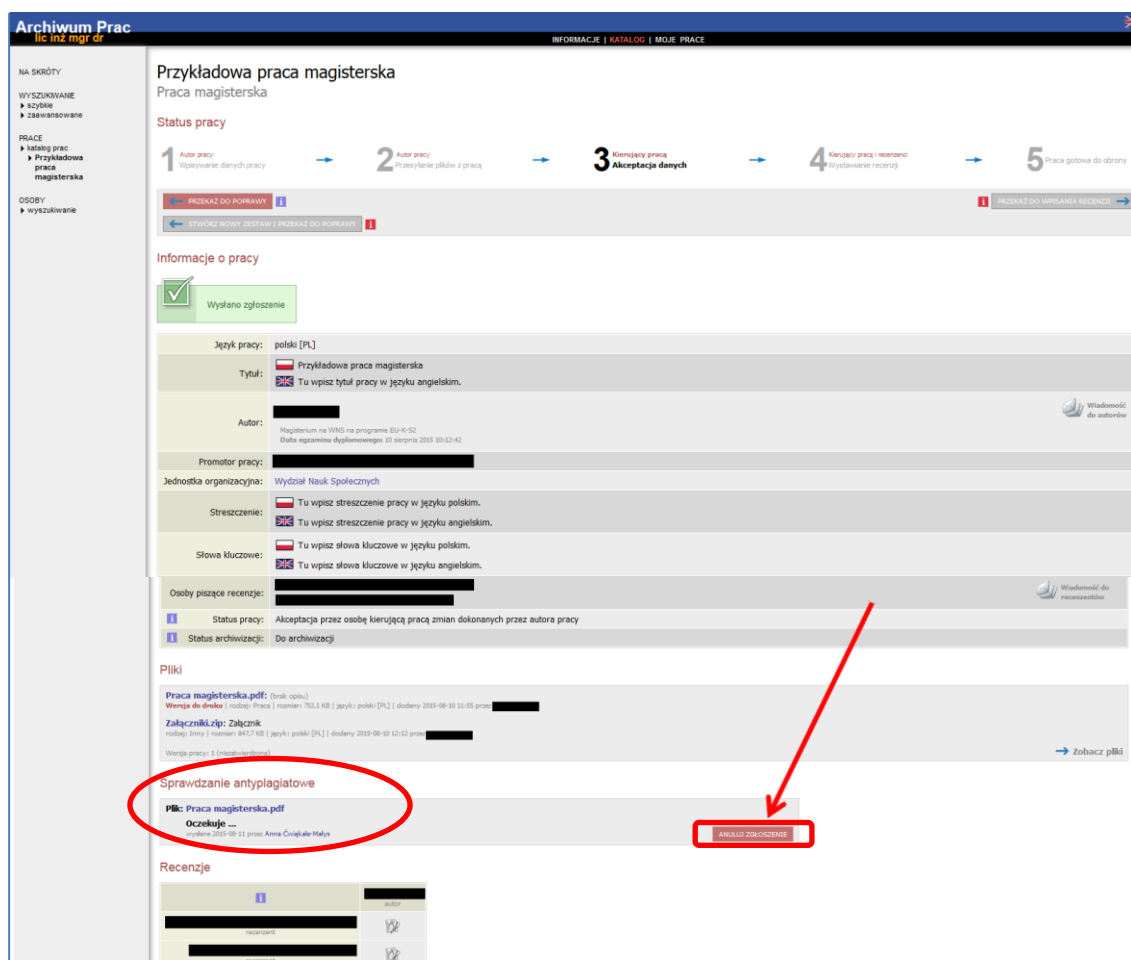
Archiwum Prac
lic inż mgr dr

INFORMACJE | KATALOG | MOJE PRACE

NA SKRÓTY

WYSZUKIWANIE
szybkie
zaawansowane

PRACE
katalog prac
Przykładowa praca magisterska

OSOBY
wyszukiwanie

Przykładowa praca magisterska
Praca magisterska

Status pracy

1 Autor pracy
Wpisywanie danych pracy

2 Autor pracy
Przesyłanie plików z pracą

3 Kierujący pracą
Akceptacja danych

4 Kierujący pracą i recenzenci
Wystawianie recenzji

5 Praca gotowa do obrony

PRZEKAŻ DO POPRAWY

STWÓRZ NOWY ZESTAW I PRZEKAŻ DO POPRAWY

PRZEKAŻ DO WPISANIA RECENZJI

Informacje o pracy

Wysłano zgłoszenie

| | |
|---|---|
| Język pracy: | polski [PL] |
| Tytuł: | Przykładowa praca magisterska<br>Tu wpisz tytuł pracy w języku angielskim. |
| Autor: | Magisterium na WNS na programie EU-K-S2<br>Data egzaminu dyplomowego: 10 sierpnia 2015 10:12:42 |
| Promotor pracy: | |
| Jednostka organizacyjna: | Wydział Nauk Społecznych |
| Streszczenie: | Tu wpisz streszczenie pracy w języku polskim.<br>Tu wpisz streszczenie pracy w języku angielskim. |
| Słowa kluczowe: | Tu wpisz słowa kluczowe w języku polskim.<br>Tu wpisz słowa kluczowe w języku angielskim. |
| Osoby piszące recenzje: | |
| Status pracy: | Akceptacja przez osobę kierującą pracą zmian dokonanych przez autora pracy |
| Status archiwizacji: | Do archiwizacji |

Wiadomość do autorów

Wiadomość do recenzentów

Pliki

Praca magisterska.pdf: (brak opisu)
Wersja do druku | rodzaj: Praca | rozmiar: 752.1 KB | język: polski [PL] | dodany 2015-08-10 11:55 przez

Załączniki.zip: Załącznik
rodzaj: Inny | rozmiar: 847.7 KB | język: polski [PL] | dodany 2015-08-10 12:12 przez

Wersja pracy: 1 (niezatwierdzona)

Zobacz pliki

Sprawdzanie antyplagiatowe

Plik: Praca magisterska.pdf
Oczekuje ...
wysłane 2015-08-11 przez Anna Ćwiąkała-Małys

ANULUJ ZGŁOSZENIE

Recenzje

autor

recenzent